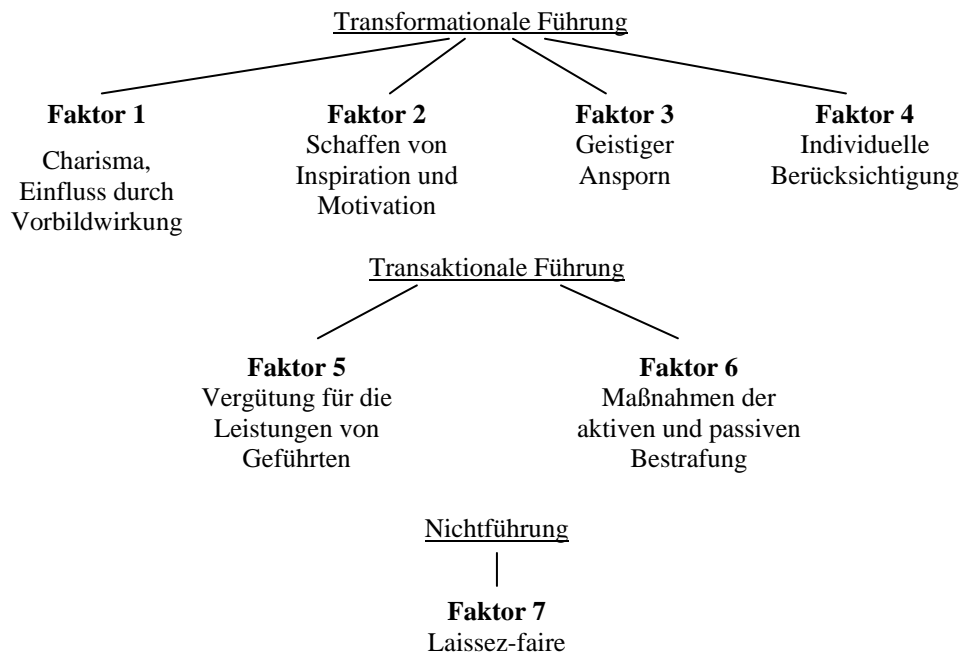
Transformationale Führung

**Faktor 1**
Charisma, Einfluss durch Vorbildwirkung

**Faktor 2**
Schaffen von Inspiration und Motivation

**Faktor 3**
Geistiger Ansporn

**Faktor 4**
Individuelle Berücksichtigung

Transaktionale Führung

**Faktor 5**
Vergütung für die Leistungen von Geführten

**Faktor 6**
Maßnahmen der aktiven und passiven Bestrafung

Nichtführung

**Faktor 7**
Laissez-faire